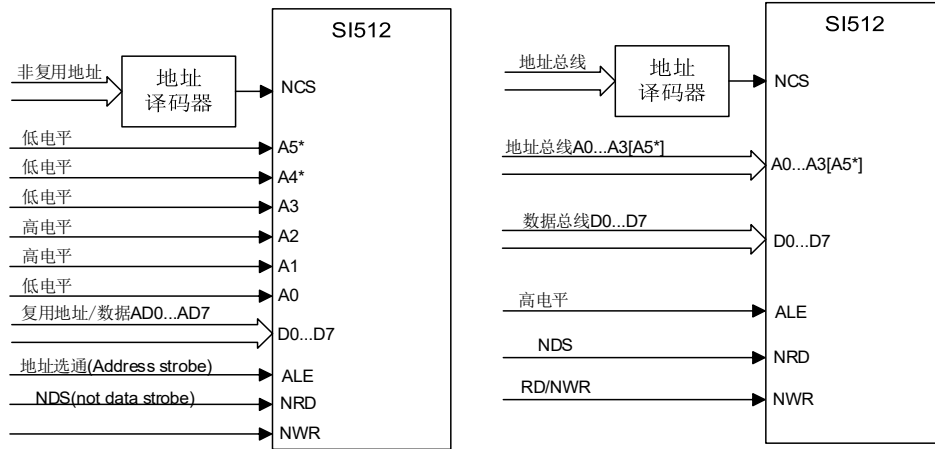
SI512

非复用地址

地址
译码器

NCS

低电平

A5*

低电平

A4*

低电平

A3

高电平

A2

高电平

A1

低电平

A0

复用地址/数据AD0...AD7

D0...D7

地址选通(Address strobe)

ALE

NDS(not data strobe)

NRD

NWR

SI512

地址总线

地址
译码器

NCS

地址总线A0...A3[A5*]

A0...A3[A5*]

数据总线D0...D7

D0...D7

高电平

ALE

NDS

NRD

RD/NWR

NWR